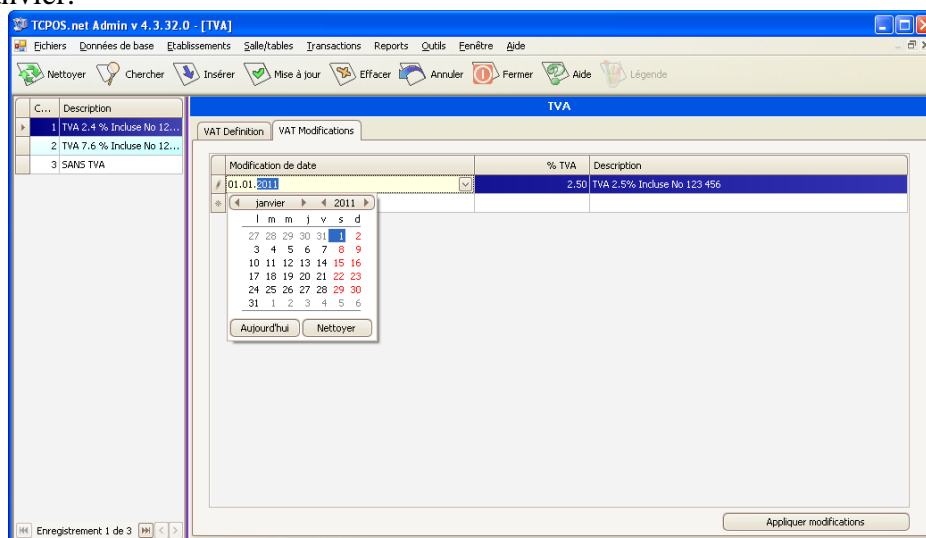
anvier.

TCPOS.net Admin v 4.3.32.0 - [TVA]

Fichiers Données de base Etablissements Salle/tables Transactions Reports Outils Fenêtre Aide

Nettoyer Chercher Insérer Mise à jour Effacer Annuler Fermer Aide Légende

| C... | Description |
|---|---|
| 1 | TVA 2.4 % Incluse No 12... |
| 2 | TVA 7.6 % Incluse No 12... |
| 3 | SANS TVA |

TVA

VAT Definition | VAT Modifications

| Modification de date | % TVA | Description |
|---|---|---|
| 01.01.2011 | 2.50 | TVA 2.5% Incluse No 123 456 |

janvier 2011

| l | m | m | j | v | s | d |
|---|---|---|---|---|---|---|
| 27 | 28 | 29 | 30 | 31 | 1 | 2 |
| 3 | 4 | 5 | 6 | 7 | 8 | 9 |
| 10 | 11 | 12 | 13 | 14 | 15 | 16 |
| 17 | 18 | 19 | 20 | 21 | 22 | 23 |
| 24 | 25 | 26 | 27 | 28 | 29 | 30 |
| 31 | 1 | 2 | 3 | 4 | 5 | 6 |

Aujourd'hui Nettoyer

Enregistrement 1 de 3

Appliquer modifications